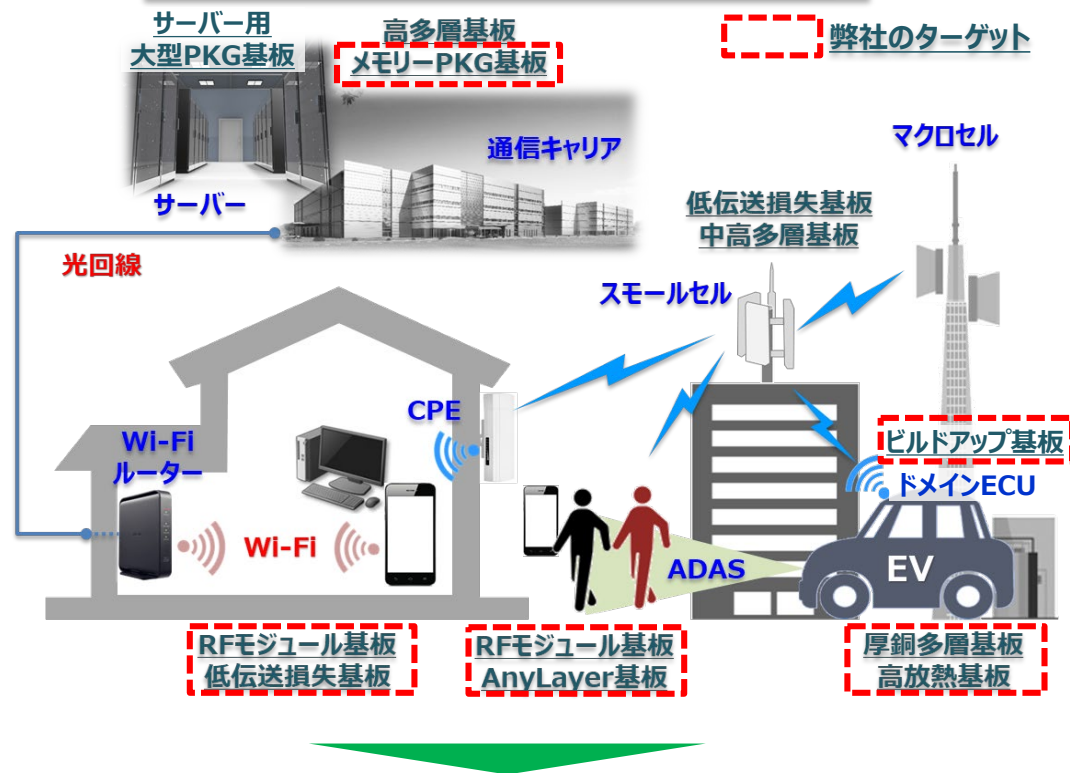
サーバー用
大型PKG基板

高多層基板
メモリーPKG基板

弊社のターゲット

通信キャリア

マクロセル

サーバー

低伝送損失基板
中高多層基板

光回線

スモールセル

CPE

ビルドアップ基板

Wi-Fi
ルーター

ドメインECU

Wi-Fi

ADAS

EV

RFモジュール基板
低伝送損失基板

RFモジュール基板
AnyLayer基板

厚銅多層基板
高放熱基板